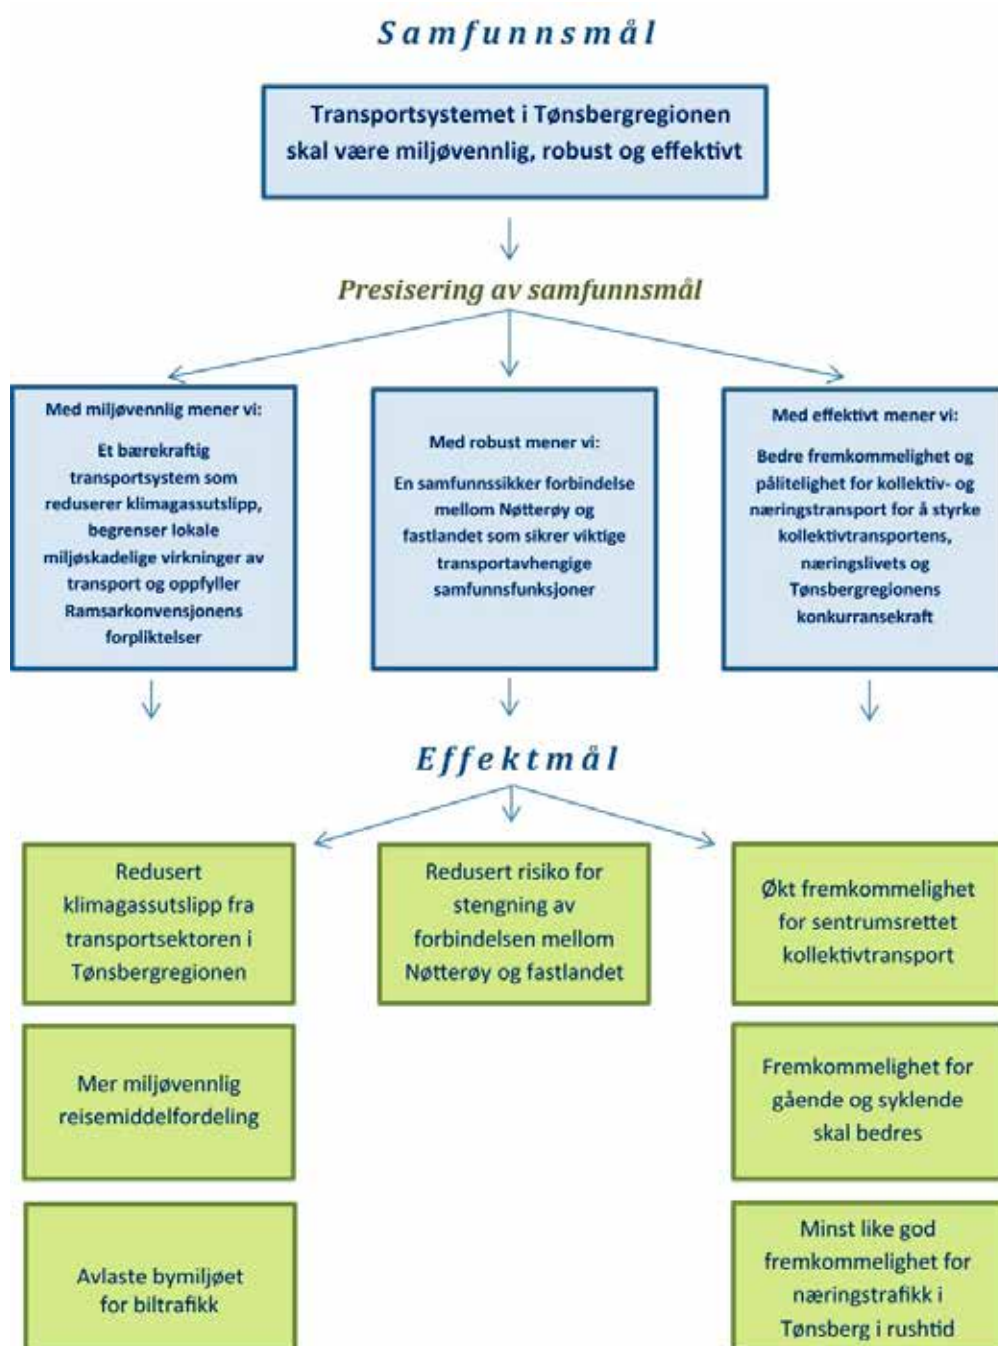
Samfunnsmål

Transportsystemet i Tønsbergregionen skal være miljøvennlig, robust og effektivt

Presisering av samfunnsmål

Med miljøvennlig mener vi:

Et bærekraftig transportsystem som reduserer klimagassutslipp, begrenser lokale miljøskadelige virkninger av transport og oppfyller Ramsarkonvensjonens forpliktelser

Med robust mener vi:

En samfunnssikker forbindelse mellom Nøtterøy og fastlandet som sikrer viktige transportavhengige samfunnsfunksjoner

Med effektivt mener vi:

Bedre fremkommelighet og pålitelighet for kollektiv- og næringstransport for å styrke kollektivtransportens, næringslivets og Tønsbergregionens konkurransekraft

Effektmål

Redusert klimagassutslipp fra transportsektoren i Tønsbergregionen

Redusert risiko for stengning av forbindelsen mellom Nøtterøy og fastlandet

Økt fremkommelighet for sentrumsrettet kollektivtransport

Mer miljøvennlig reisemiddelfordeling

Fremkommelighet for gående og syklende skal bedres

Avlaste bymiljøet for biltrafikk

Minst like god fremkommelighet for næringstrafikk i Tønsberg i rushtid